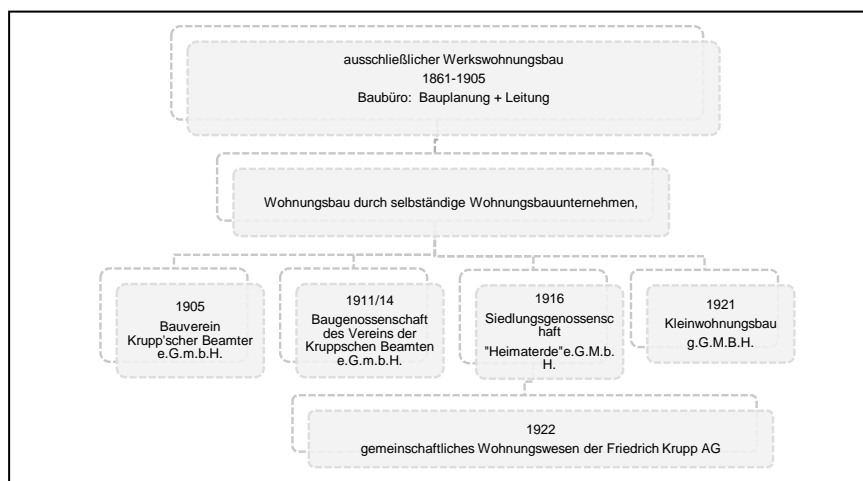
ausschließlicher Werkswohnungsbau
1861-1905
Baubüro: Bauplanung + Leitung

Wohnungsbau durch selbständige Wohnungsbauunternehmen,

1905
Bauverein
Krupp'scher Beamter
e.G.m.b.H.

1911/14
Baugenossenschaft des Vereins der Kruppschen Beamten
e.G.m.b.H.

1916
Siedlungsgenossenschaft
"Heimaterde"e.G.M.b.H.

1921
Kleinwohnungsbau
g.G.M.B.H.

1922
gemeinschaftliches Wohnungswesen der Friedrich Krupp AG